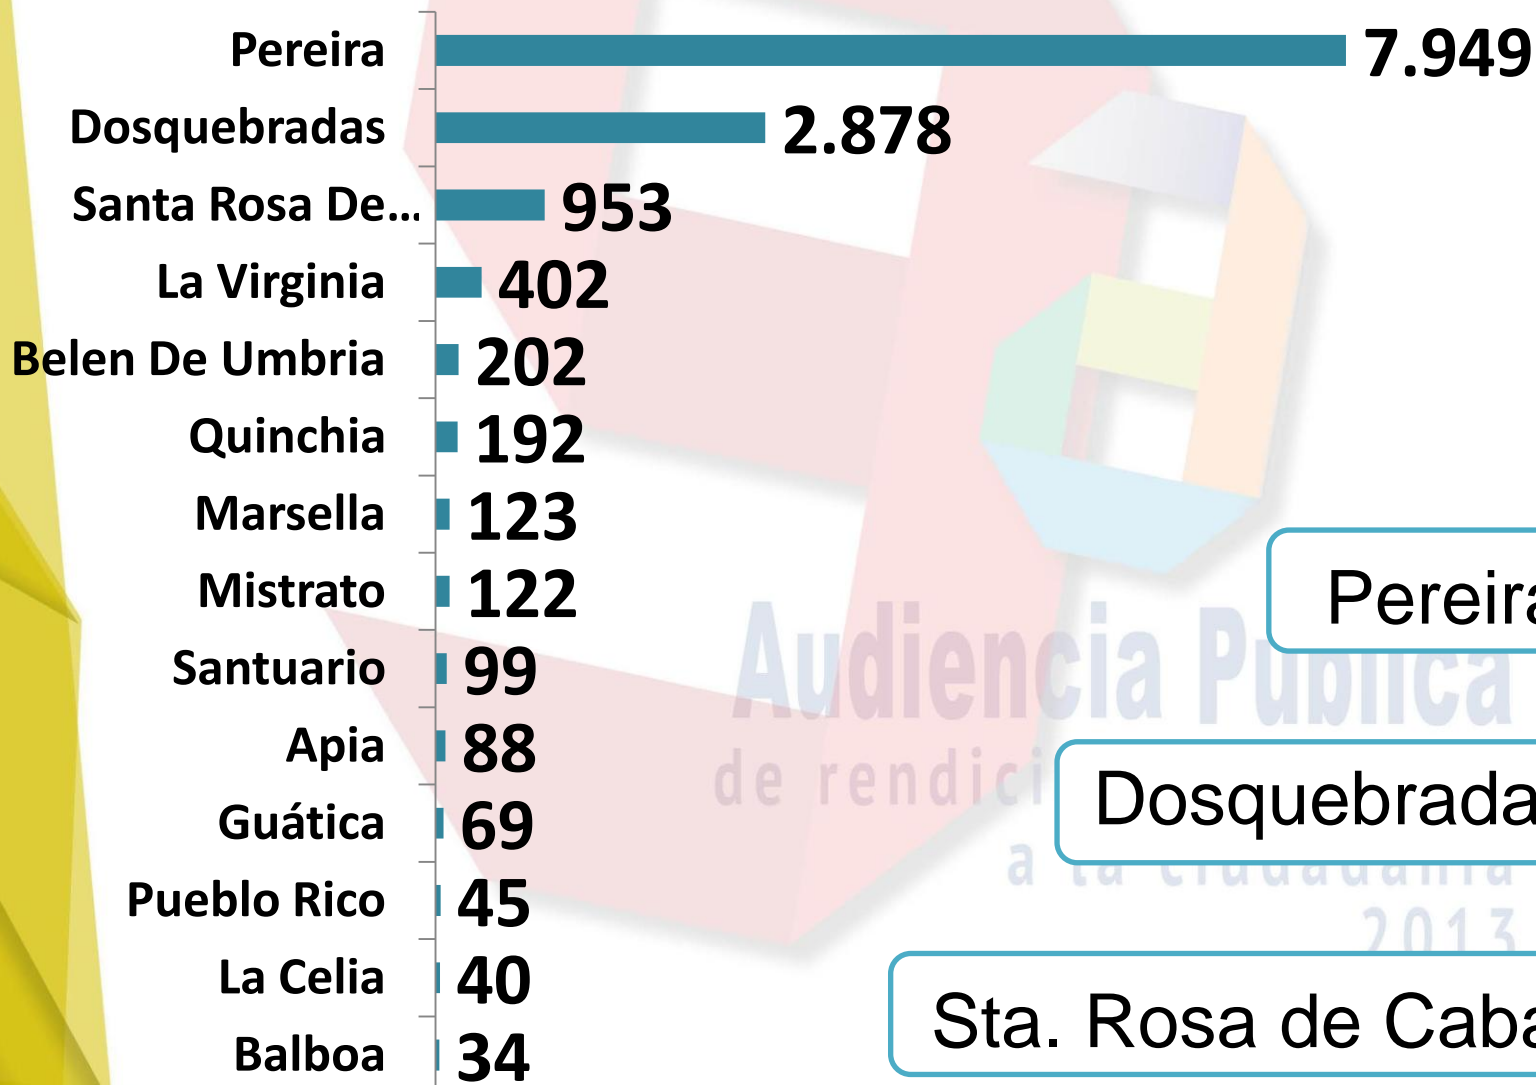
| | |
|---|---|
| Pereira | 7.949 |
| Dosquebradas | 2.878 |
| Santa Rosa De... | 953 |
| La Virginia | 402 |
| Belen De Umbria | 202 |
| Quinchia | 192 |
| Marsella | 123 |
| Mistrato | 122 |
| Santuario | 99 |
| Apia | 88 |
| Guática | 69 |
| Pueblo Rico | 45 |
| La Celia | 40 |
| Balboa | 34 |

Audiencia Publica de rendici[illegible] a la ciudadania 2013

Pereira

Dosquebrada

Sta. Rosa de Caba